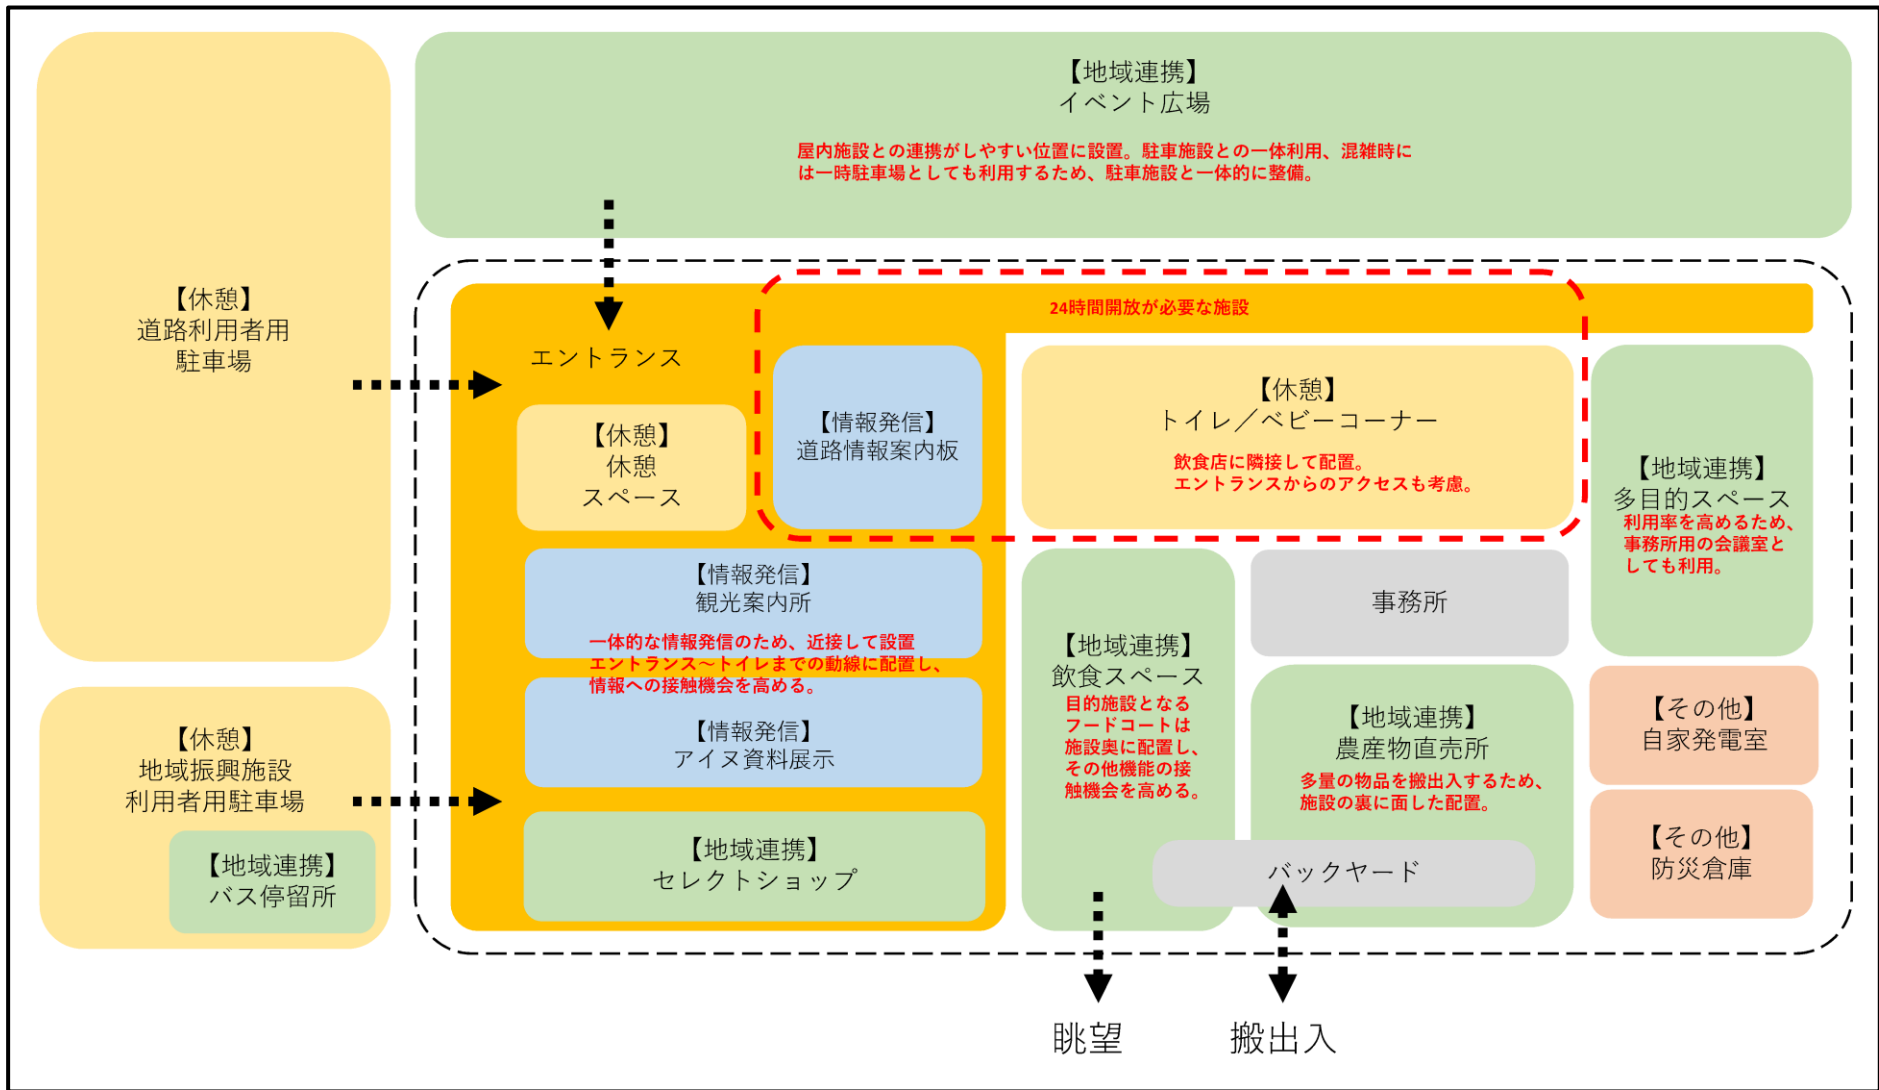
【休憩】
道路利用者用
駐車場

【地域連携】
イベント広場

屋内施設との連携がしやすい位置に設置。駐車施設との一体利用、混雑時には一時駐車場としても利用するため、駐車施設と一体的に整備。

24時間開放が必要な施設

エントランス

【休憩】
休憩
スペース

【情報発信】
道路情報案内板

【休憩】
トイレ／ベビーコーナー

飲食店に隣接して配置。
エントランスからのアクセスも考慮。

【地域連携】
多目的スペース
利用率を高めるため、事務所用の会議室としても利用。

【情報発信】
観光案内所

一体的な情報発信のため、近接して設置
エントランス～トイレまでの動線に配置し、情報への接触機会を高める。

【地域連携】
飲食スペース
目的施設となるフードコートは施設奥に配置し、その他機能の接触機会を高める。

事務所

【休憩】
地域振興施設
利用者用駐車場

【情報発信】
アイヌ資料展示

【地域連携】
農産物直売所
多量の物品を搬出入するため、施設の裏に面した配置。

【その他】
自家発電室

【地域連携】
バス停留所

【地域連携】
セレクトショップ

バックヤード

【その他】
防災倉庫

眺望

搬出入